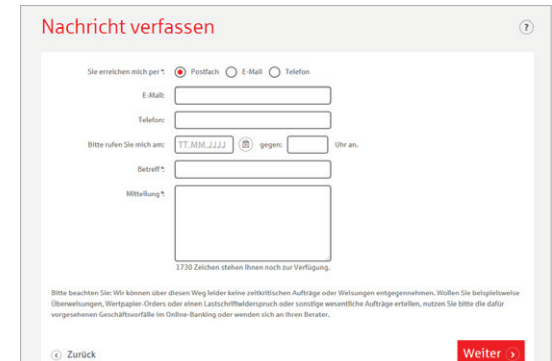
Nachricht verfassen

?

Sie erreichen mich per *: Postfach E-Mail Telefon

E-Mail:

Telefon:

Bitte rufen Sie mich am: TT.MM.JJJJ gegen: Uhr an.

Betreff *:

Mitteilung *:

1730 Zeichen stehen Ihnen noch zur Verfügung.

Bitte beachten Sie: Wir können über diesen Weg leider keine zeitkritischen Aufträge oder Weisungen entgegennehmen. Wollen Sie beispielsweise Überweisungen, Wertpapier-Orders oder einen Lastschriftwiderspruch oder sonstige wesentliche Aufträge erteilen, nutzen Sie bitte die dafür vorgesehenen Geschäftsvorfälle im Online-Banking oder wenden sich an Ihren Berater.

Zurück

Weiter